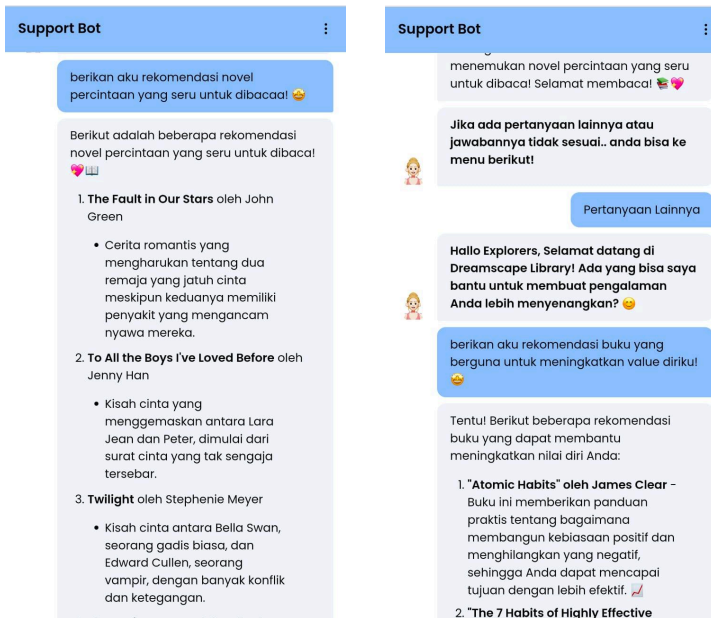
Support Bot ⋮

berikan aku rekomendasi novel percintaan yang seru untuk dibacaa! 🤩

Berikut adalah beberapa rekomendasi novel percintaan yang seru untuk dibaca! 💖📖

1. **The Fault in Our Stars** oleh John Green
   - Cerita romantis yang mengharukan tentang dua remaja yang jatuh cinta meskipun keduanya memiliki penyakit yang mengancam nyawa mereka.
2. **To All the Boys I've Loved Before** oleh Jenny Han
   - Kisah cinta yang menggemaskan antara Lara Jean dan Peter, dimulai dari surat cinta yang tak sengaja tersebar.
3. **Twilight** oleh Stephenie Meyer
   - Kisah cinta antara Bella Swan, seorang gadis biasa, dan Edward Cullen, seorang vampir, dengan banyak konflik dan ketegangan.

Support Bot ⋮

menemukan novel percintaan yang seru untuk dibaca! Selamat membaca! 📚💖

**Jika ada pertanyaan lainnya atau jawabannya tidak sesuai.. anda bisa ke menu berikut!**

Pertanyaan Lainnya

**Hallo Explorers, Selamat datang di Dreamscape Library! Ada yang bisa saya bantu untuk membuat pengalaman Anda lebih menyenangkan? 😊**

berikan aku rekomendasi buku yang berguna untuk meningkatkan value diriku! 🤩

Tentu! Berikut beberapa rekomendasi buku yang dapat membantu meningkatkan nilai diri Anda:

1. **"Atomic Habits" oleh James Clear** - Buku ini memberikan panduan praktis tentang bagaimana membangun kebiasaan positif dan menghilangkan yang negatif, sehingga Anda dapat mencapai tujuan dengan lebih efektif. 📈
2. **"The 7 Habits of Highly Effective**